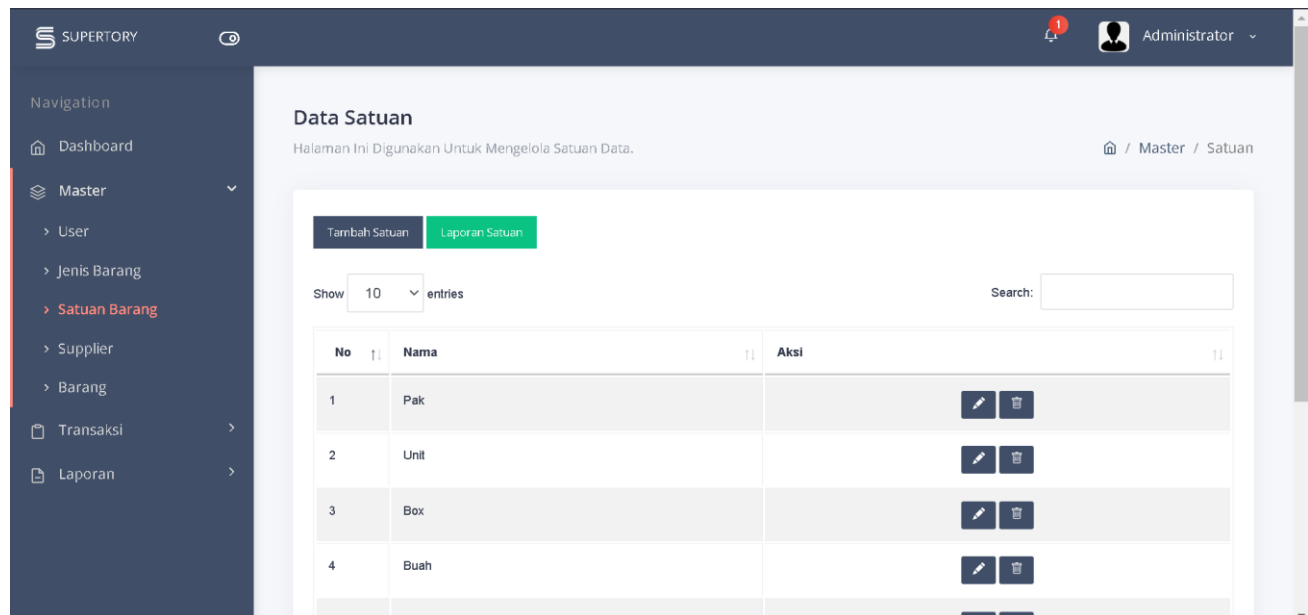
SUPERTORY

1

Administrator

Navigation

Dashboard

Master

› User

› Jenis Barang

› Satuan Barang

› Supplier

› Barang

Transaksi

Laporan

Data Satuan

Halaman Ini Digunakan Untuk Mengelola Satuan Data.

/ Master / Satuan

Tambah Satuan

Laporan Satuan

Show 10 entries

Search:

| No | Nama | Aksi |
|---|---|---|
| 1 | Pak | |
| 2 | Unit | |
| 3 | Box | |
| 4 | Buah | |